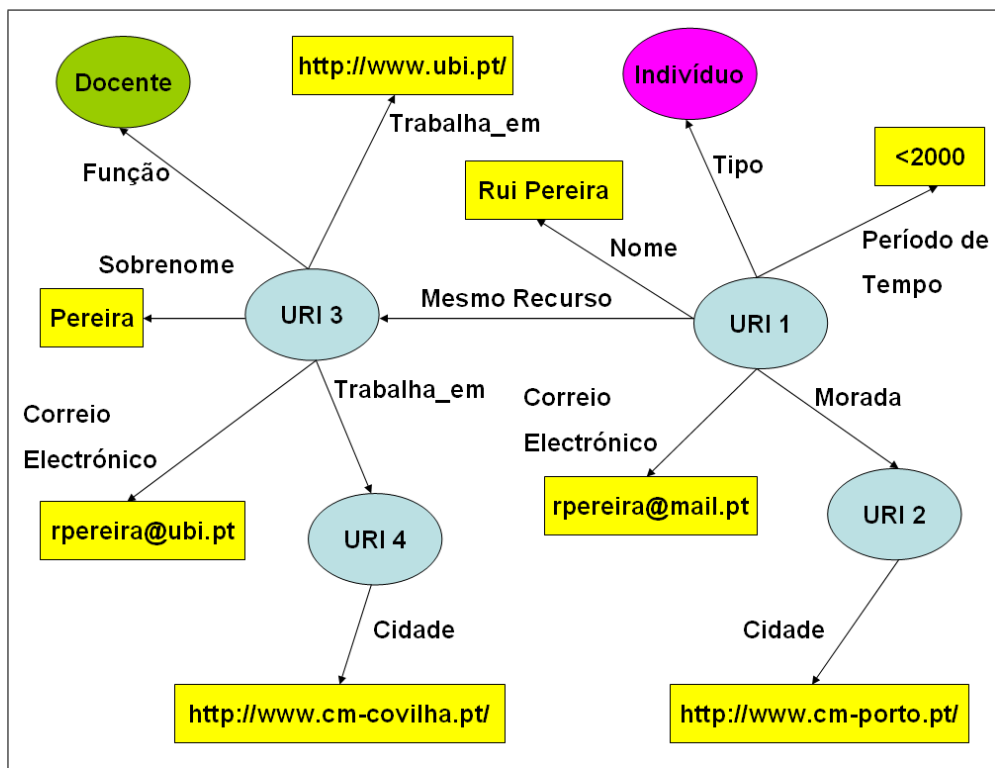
Docente

http://www.ubi.pt/

Trabalha_em

Indivíduo

Função

Tipo

<2000

Rui Pereira

Nome

Período de Tempo

Sobrenome

Pereira

URI 3

Mesmo Recurso

URI 1

Trabalha_em

Correio Electrónico

Correio Electrónico

Morada

rpereira@ubi.pt

URI 4

rpereira@mail.pt

URI 2

Cidade

Cidade

http://www.cm-covilha.pt/

http://www.cm-porto.pt/